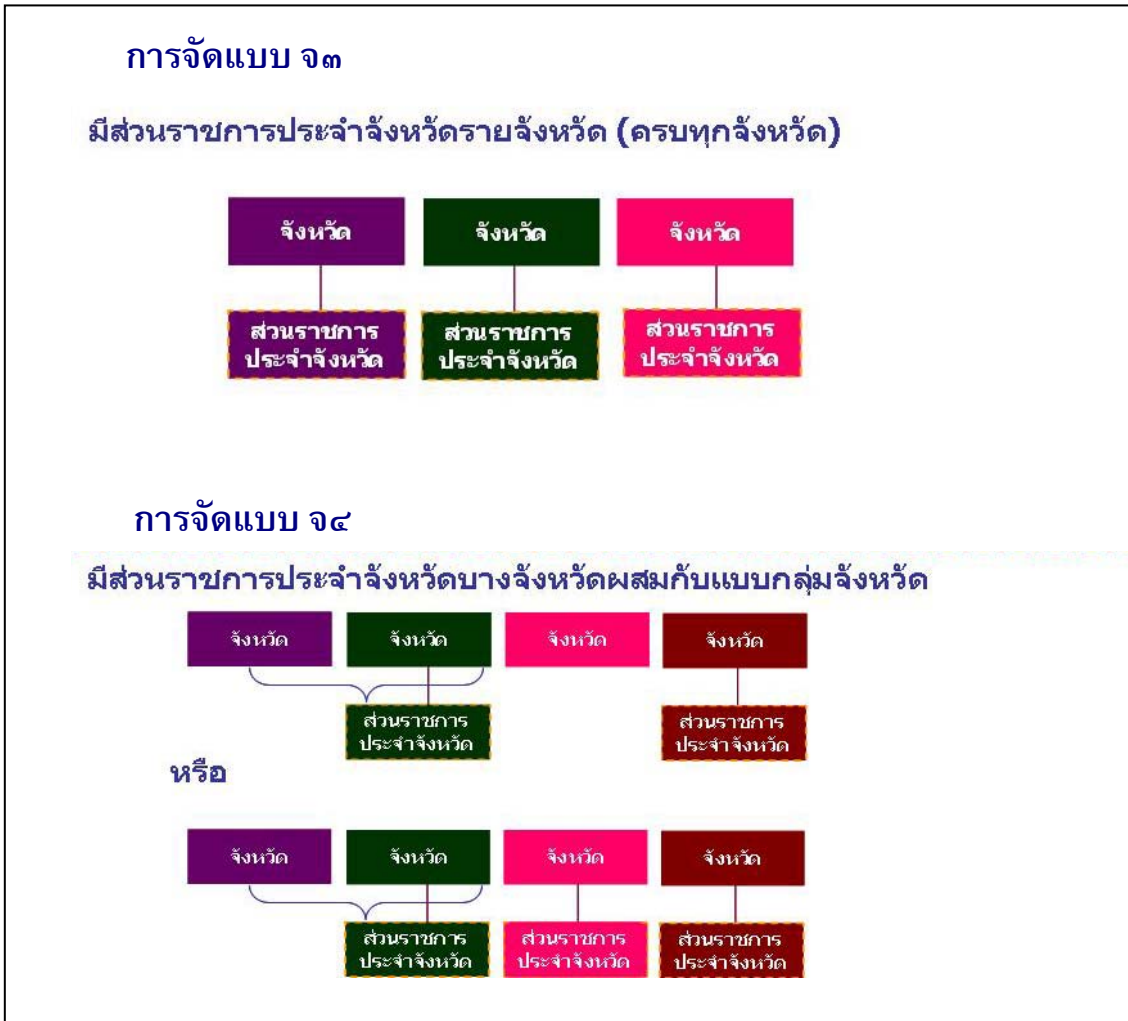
การจัดแบบ จ๓

มีส่วนราชการประจำจังหวัดรายจังหวัด (ครบทุกจังหวัด)

จังหวัด

จังหวัด

จังหวัด

ส่วนราชการประจำจังหวัด

ส่วนราชการประจำจังหวัด

ส่วนราชการประจำจังหวัด

การจัดแบบ จ๔

มีส่วนราชการประจำจังหวัดบางจังหวัดผสมกับแบบกลุ่มจังหวัด

จังหวัด

จังหวัด

จังหวัด

จังหวัด

ส่วนราชการประจำจังหวัด

ส่วนราชการประจำจังหวัด

หรือ

จังหวัด

จังหวัด

จังหวัด

จังหวัด

ส่วนราชการประจำจังหวัด

ส่วนราชการประจำจังหวัด

ส่วนราชการประจำจังหวัด